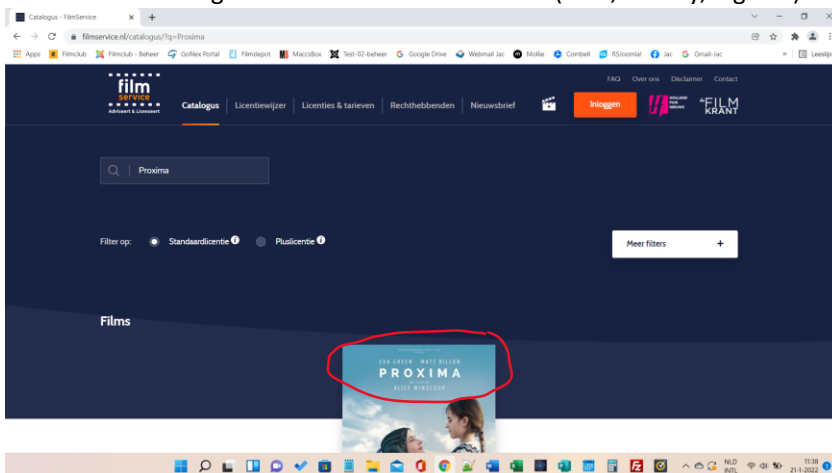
Catalogus - FilmService
filmservice.nl/catalogus/?q=Proxima

Apps Filmclub Filmclub - Beheer Gofilex Portal Filmdepot MaccsBox Test-02-beheer Google Drive Webmail Jac Mollie Combell RSJoomla! Jac Gmail-Jac Leeslijst

film service Adviseert & Licenseert

FAQ Over ons Disclaimer Contact

Catalogus | Licentiewijzer | Licenties & tarieven | Rechthebbenden | Nieuwsbrief

Inloggen

FILM KRANT

Proxima

Filter op: Standaardlicentie Pluslicentie

Meer filters +

Films

EVA GREEN MATT DILLON
PROXIMA
ALICE WINOCOUR

NLD INTL 11:38 21-1-2022